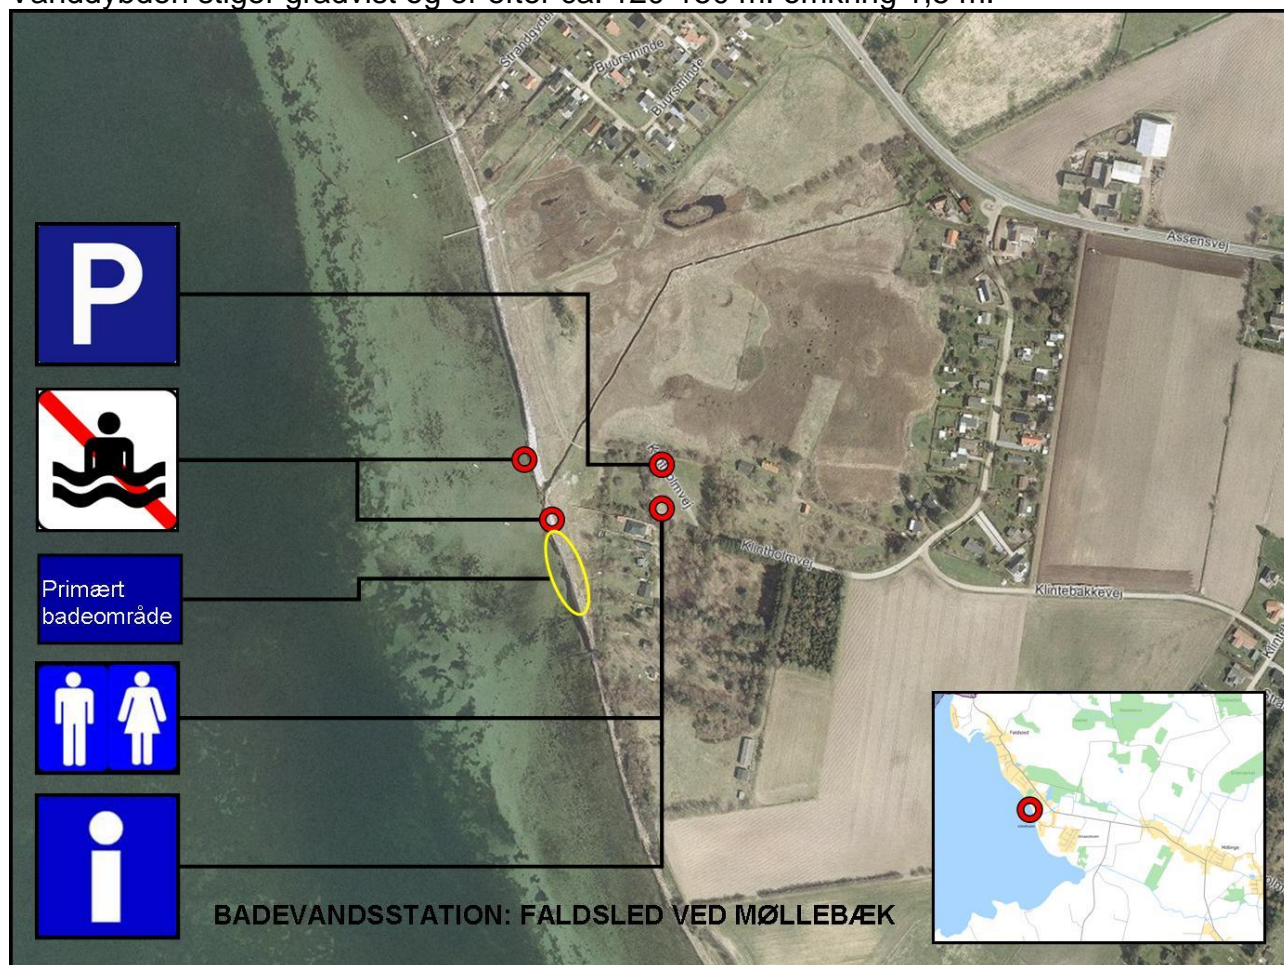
Vanddybden stiger gradvist og er efter ca. 120-150 m. omkring 1,5 m.

Strandvej
Bjursminde
Bjursminde
Assensvej
Klintholmvej
Klintholmvej
Klintebakkevej

P

Primært badeområde

i

BADEVANDSSTATION: FALDSLED VED MØLLEBÆK

Faldsled
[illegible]
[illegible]
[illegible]